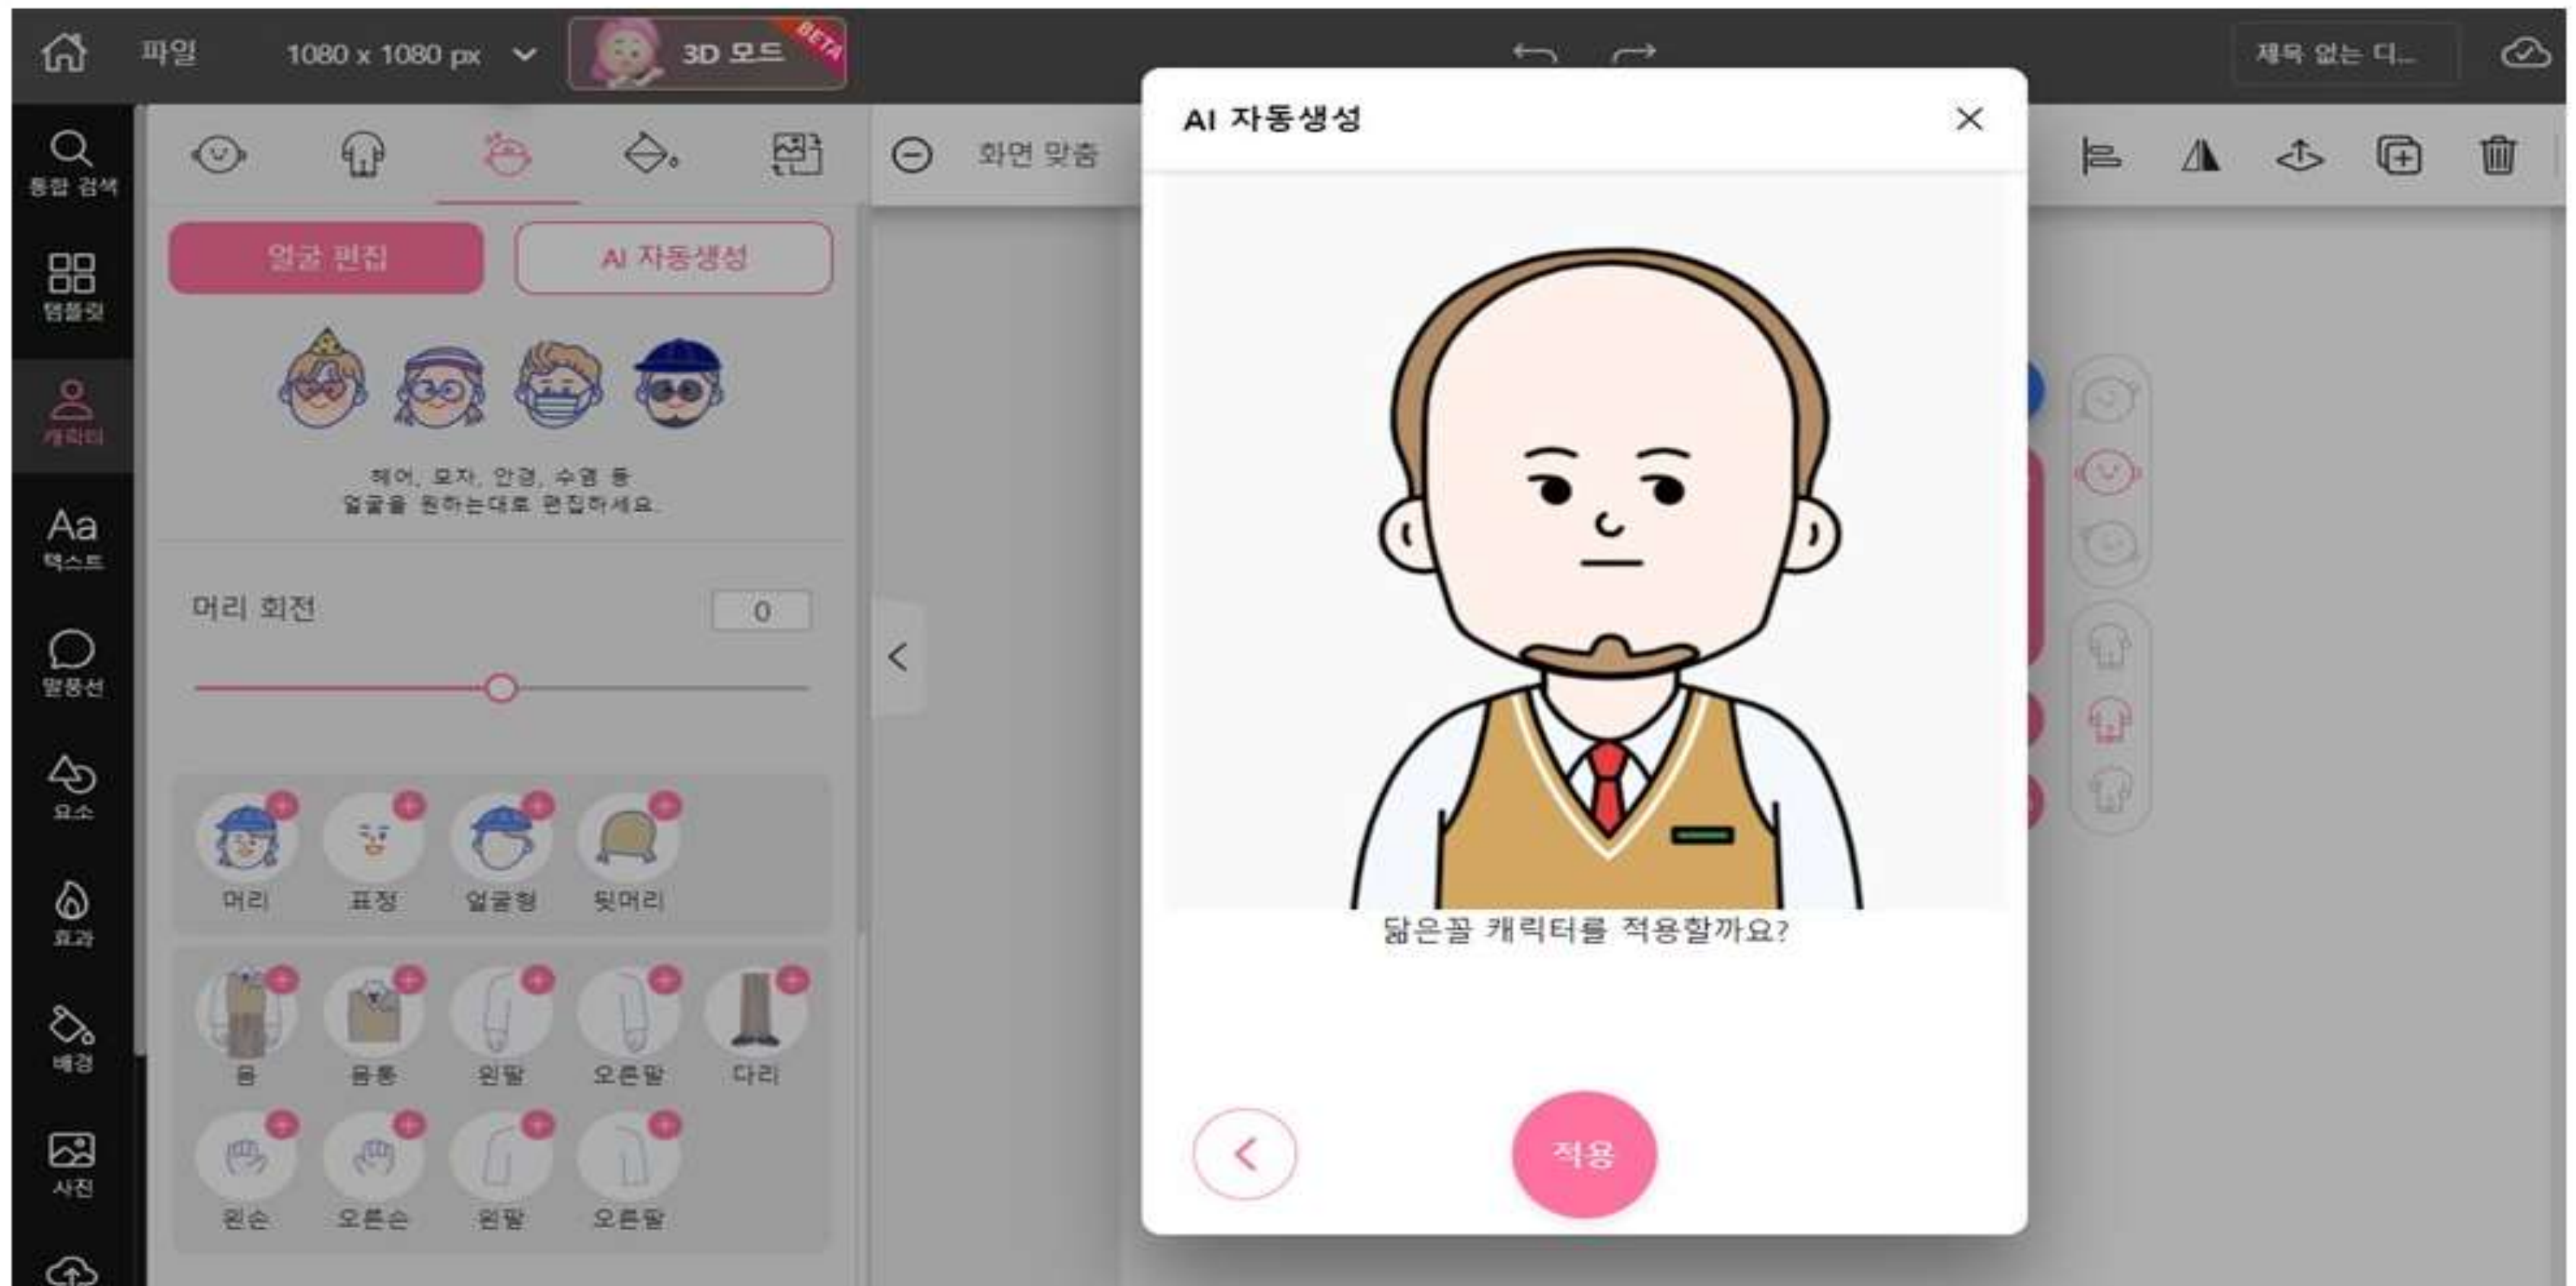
파일 1080 x 1080 px 3D 모드 BETA

제목 없는 디...

통합 검색
템플릿
캐릭터
Aa 텍스트
말풍선
요소
효과
배경
사진

화면 맞춤

얼굴 편집 AI 자동생성

헤어, 모자, 안경, 수염 등
얼굴을 원하는대로 편집하세요.

머리 회전 0

머리 표정 얼굴형 뒷머리

몸 몸통 왼팔 오른팔 다리

왼손 오른손 왼팔 오른팔

AI 자동생성

닮은꼴 캐릭터를 적용할까요?

적용